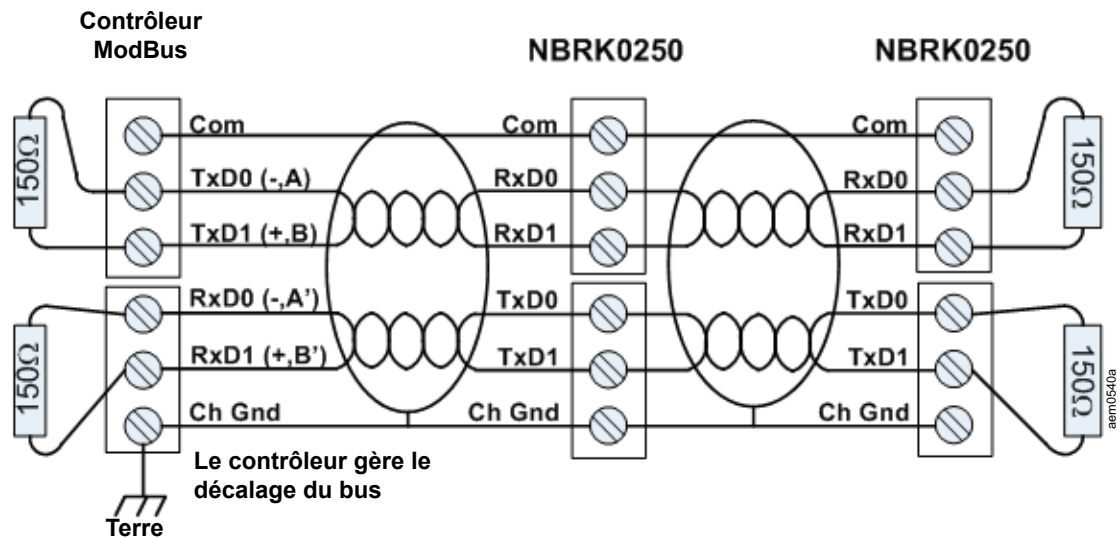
Contrôleur ModBus

NBRK0250

NBRK0250

150Ω

Com
TxD0 (-,A)
TxD1 (+,B)

Com
RxD0
RxD1

Com
RxD0
RxD1

150Ω

150Ω

RxD0 (-,A')
RxD1 (+,B')
Ch Gnd

TxD0
TxD1
Ch Gnd

TxD0
TxD1
Ch Gnd

150Ω

aem0540a

Le contrôleur gère le décalage du bus

Terre